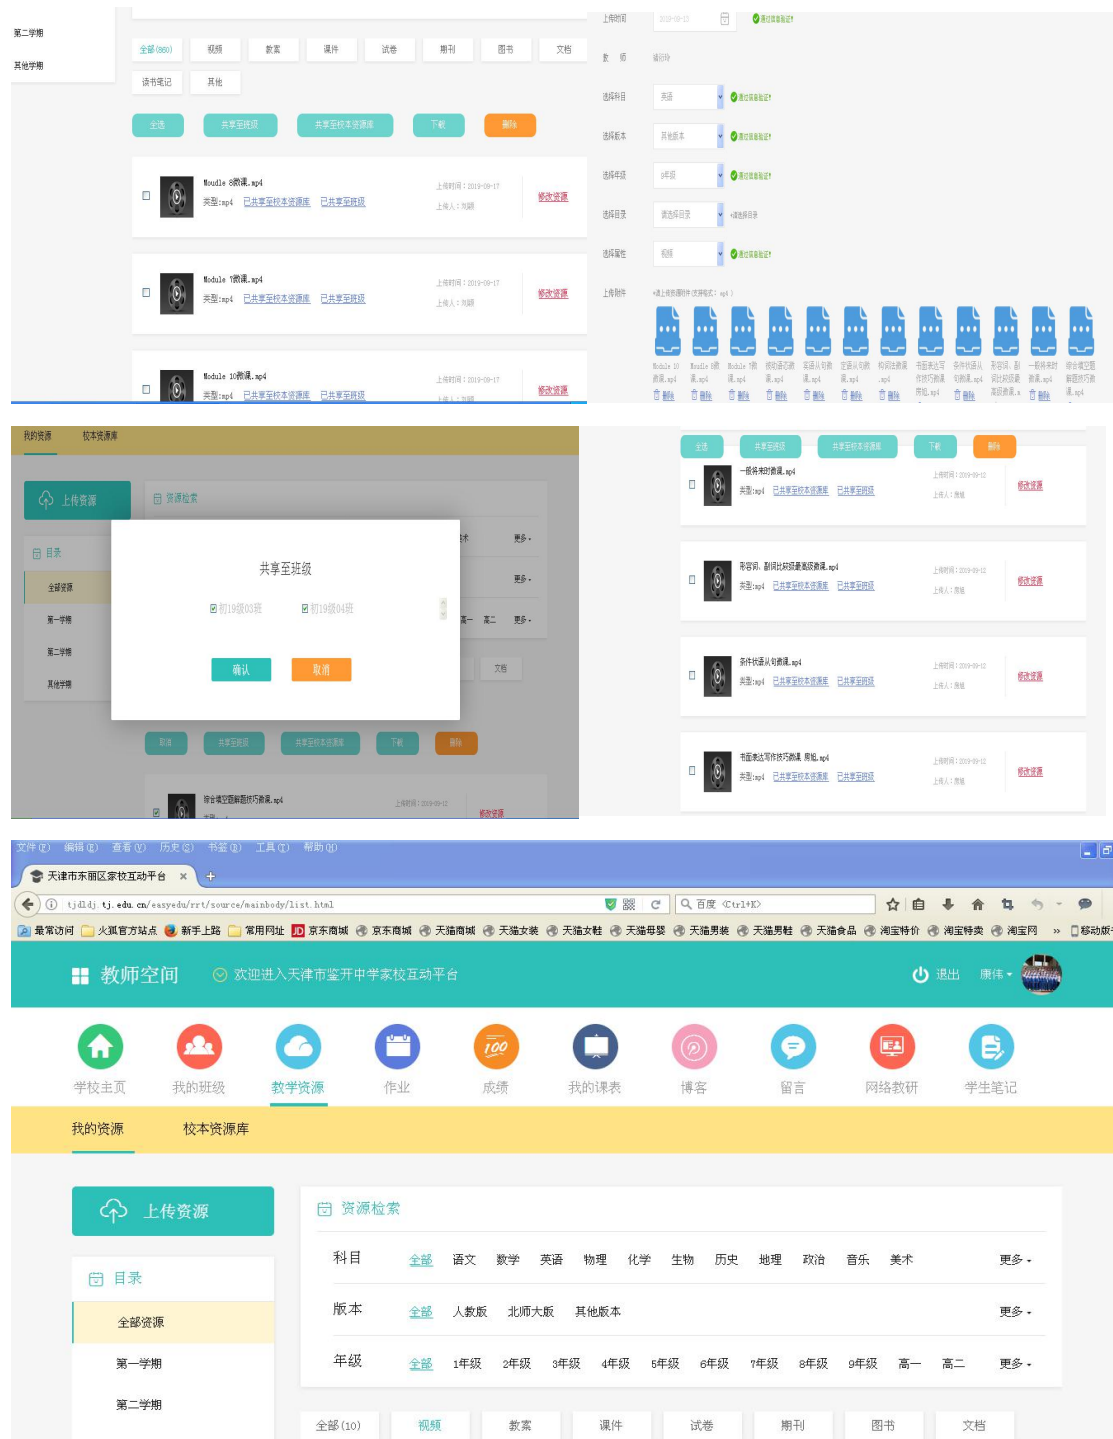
第二学期
其他学期
全部(860) 视频 教案 课件 试卷 期刊 图书 文档
读书笔记 其他
全选 共享至班级 共享至校本资源库 下载 删除
Moudle 8微课.mp4
类型:mp4 已共享至校本资源库 已共享至班级
上传时间：2019-09-17
上传人：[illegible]
修改资源
Module 1微课.mp4
类型:mp4 已共享至校本资源库 已共享至班级
上传时间：2019-09-17
修改资源
Module 10微课.mp4
类型:mp4 已共享至校本资源库 已共享至班级
上传时间：2019-09-17
修改资源

上传时间
选择科目 英语
选择版本 其他版本
选择年级 9年级
选择目录 请选择目录
选择属性 视频
上传附件
删除

我的资源 校本资源库
上传资源
资源检索
目录
全部资源
第一学期
第二学期
其他学期
共享至班级
初19级03班 初19级04班
确认 取消
更多
高一 高二
文档
取消 共享至班级 共享至校本资源库 下载 删除
综合填空题解题技巧微课.mp4
修改资源

全选 共享至班级 共享至校本资源库 下载 删除
一般将来时微课.mp4
类型:mp4 已共享至校本资源库 已共享至班级
修改资源
形容词、副词比较级最高级微课.mp4
类型:mp4 已共享至校本资源库 已共享至班级
修改资源
条件状语从句微课.mp4
类型:mp4 已共享至校本资源库 已共享至班级
修改资源
书面表达写作技巧微课.剪辑.mp4
类型:mp4 已共享至校本资源库 已共享至班级
修改资源

文件(F) 编辑(E) 查看(V) 历史(S) 书签(B) 工具(T) 帮助(H)
天津市东丽区家校互动平台
tjdldj.tj.edu.cn/easyedu/rrt/source/mainbody/list.html
百度 <Ctrl+K>
最常访问 火狐官方站点 新手上路 常用网址 京东商城 京东商城 天猫商城 天猫女装 天猫女鞋 天猫母婴 天猫男装 天猫男鞋 天猫食品 淘宝特价 淘宝特卖 淘宝网 移动版书签
教师空间 欢迎进入天津市鉴开中学家校互动平台 退出 康伟
学校主页 我的班级 教学资源 作业 成绩 我的课表 博客 留言 网络教研 学生笔记
我的资源 校本资源库
上传资源
目录
全部资源
第一学期
第二学期
资源检索
科目 全部 语文 数学 英语 物理 化学 生物 历史 地理 政治 音乐 美术 更多
版本 全部 人教版 北师大版 其他版本 更多
年级 全部 1年级 2年级 3年级 4年级 5年级 6年级 7年级 8年级 9年级 高一 高二 更多
全部(10) 视频 教案 课件 试卷 期刊 图书 文档